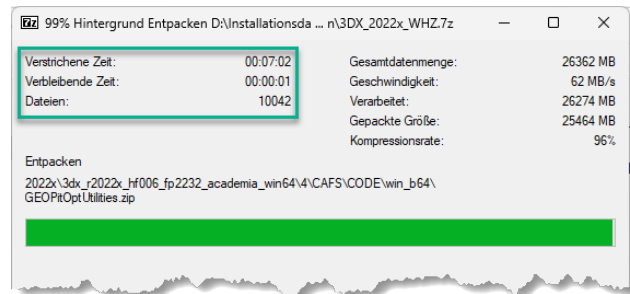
7z 99% Hintergrund Entpacken D:\Installationsda ... n\3DX_2022x_WHZ.7z

Verstrichene Zeit: 00:07:02
Verbleibende Zeit: 00:00:01
Dateien: 10042

Gesamtdatenmenge: 26362 MB
Geschwindigkeit: 62 MB/s
Verarbeitet: 26274 MB
Gepackte Größe: 25464 MB
Kompressionsrate: 96%

Entpacken

2022x\3dx_r2022x_hf006_fp2232_academia_win64\4\CAFS\CODE\win_b64\GEOPitOptUtilities.zip